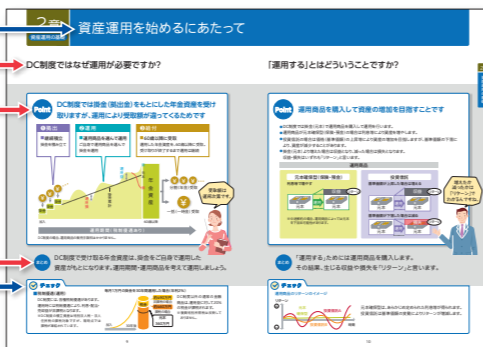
2章 資産運用を始めるにあたって

資産運用の基本

DC制度ではなぜ運用が必要ですか？

Point DC制度では掛金（拠出金）をもとにした年金資産を受け取りますが、運用により受取額が違ってくるためです

拠出
運用
給付

受取額は運用次第です

一時金 / 年金

運用期間（掛金拠出期間）

まとめ DC制度で受け取る年金資産は、掛金をご自身で運用した資産が元となります。運用期間・運用商品を考えて運用しましょう。

チェック

「運用する」とはどういうことですか？

Point 運用商品を購入して資産の増加を目指すことです

元本確保型（預貯金・保険）
投資信託

まとめ 「運用する」ためには運用商品を購入します。その結果、生じる収益や損失を「リターン」と言います。

チェック